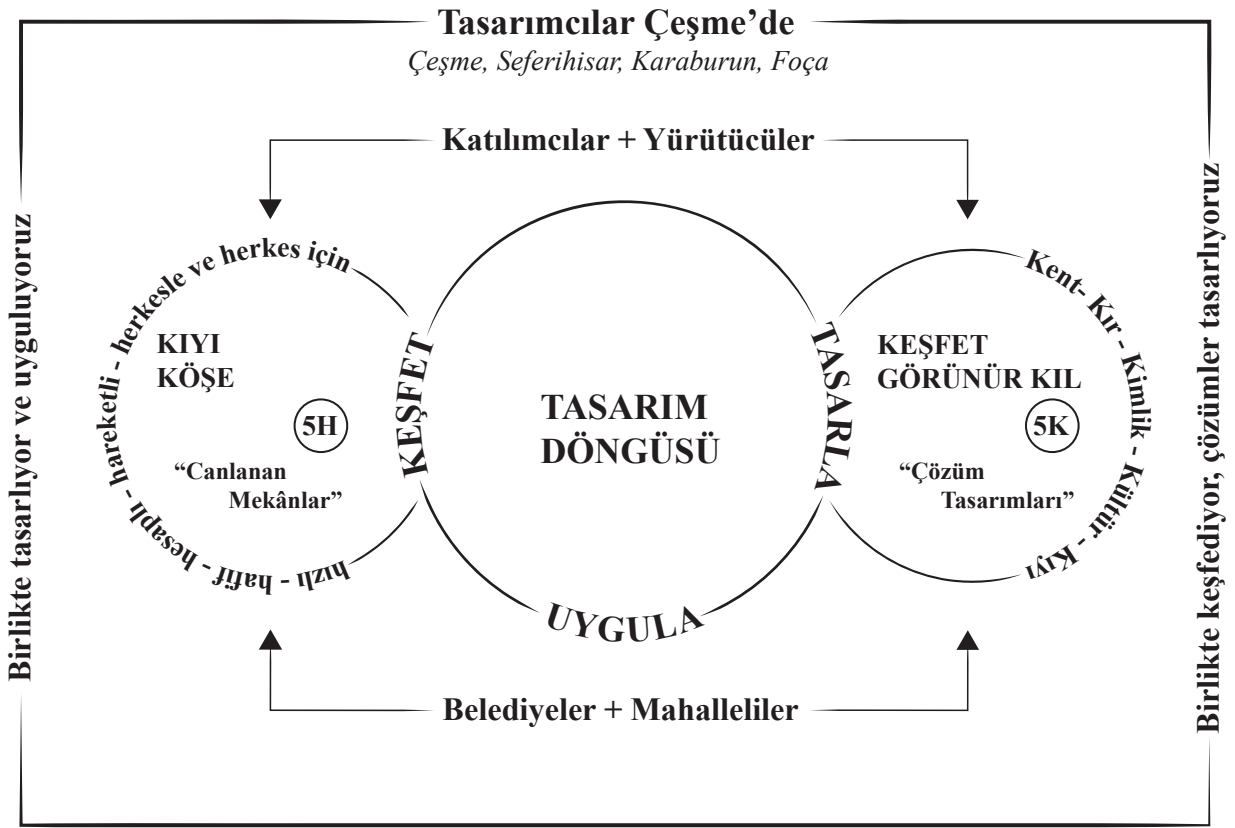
Tasarımcılar Çeşme'de

Çeşme, Seferihisar, Karaburun, Foça

Katılımcılar + Yürütücüler

Birlikte tasarlıyor ve uyguluyoruz

hızlı - hafif - hesaplı - hareketli - herkesle ve herkes için

KIYI
KÖŞE

5H

"Canlanan Mekânlar"

KEŞFET

TASARIM DÖNGÜSÜ

TASARLA

UYGULA

KEŞFET
GÖRÜNÜR KIL

5K

"Çözüm Tasarımları"

Kent- Kır - Kimlik - Kültür - Kıyı

Birlikte keşfediyor, çözümler tasarlıyoruz

Belediyeler + Mahalleliler